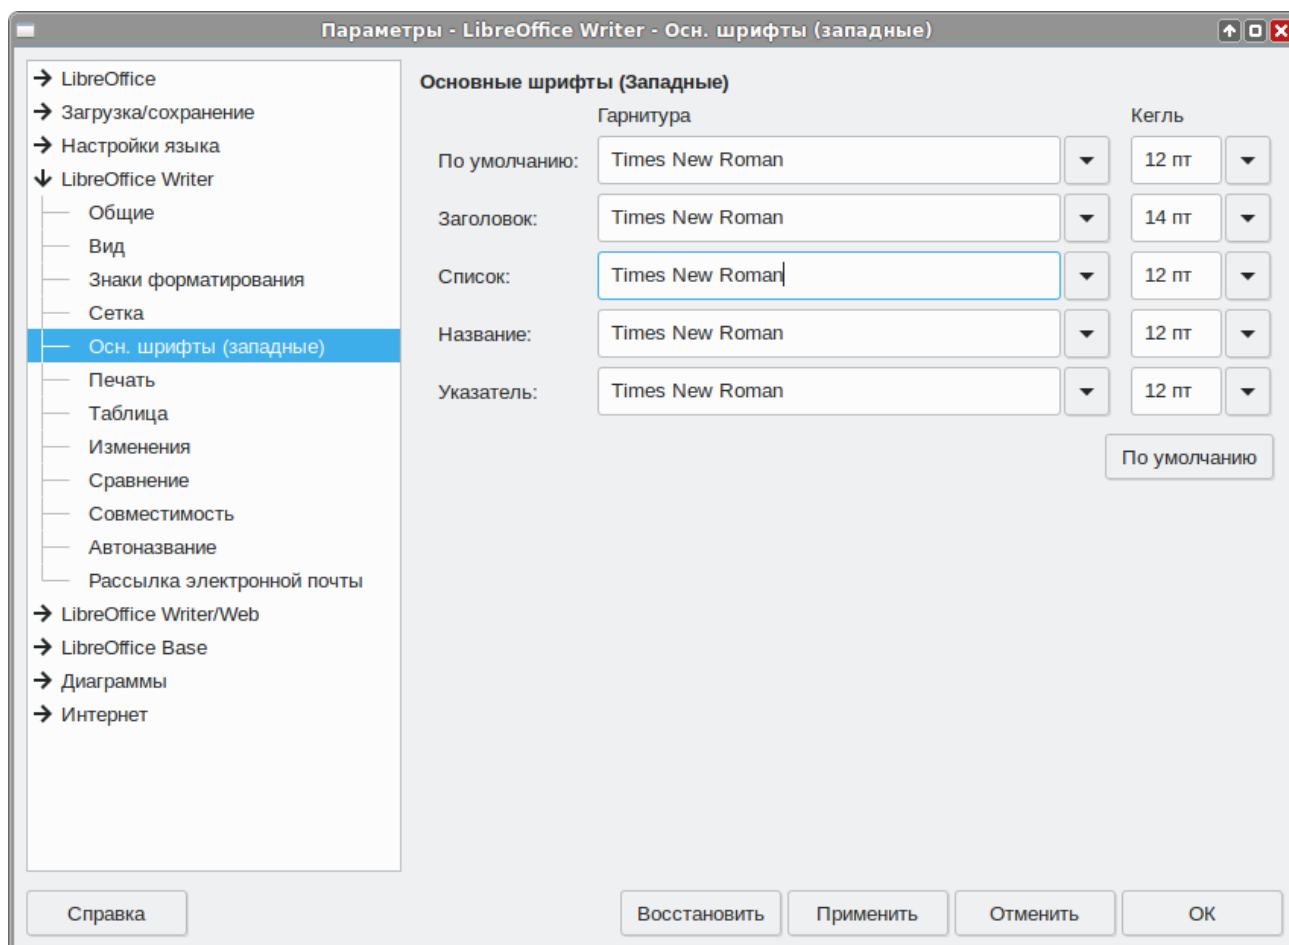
Параметры - LibreOffice Writer - Осн. шрифты (западные)

LibreOffice
Загрузка/сохранение
Настройки языка
LibreOffice Writer
Общие
Вид
Знаки форматирования
Сетка
Осн. шрифты (западные)
Печать
Таблица
Изменения
Сравнение
Совместимость
Автоназвание
Рассылка электронной почты
LibreOffice Writer/Web
LibreOffice Base
Диаграммы
Интернет

Основные шрифты (Западные)

| | Гарнитура | Кегль |
|---|---|---|
| По умолчанию: | Times New Roman | 12 пт |
| Заголовок: | Times New Roman | 14 пт |
| Список: | Times New Roman | 12 пт |
| Название: | Times New Roman | 12 пт |
| Указатель: | Times New Roman | 12 пт |

По умолчанию

Справка
Восстановить
Применить
Отменить
OK